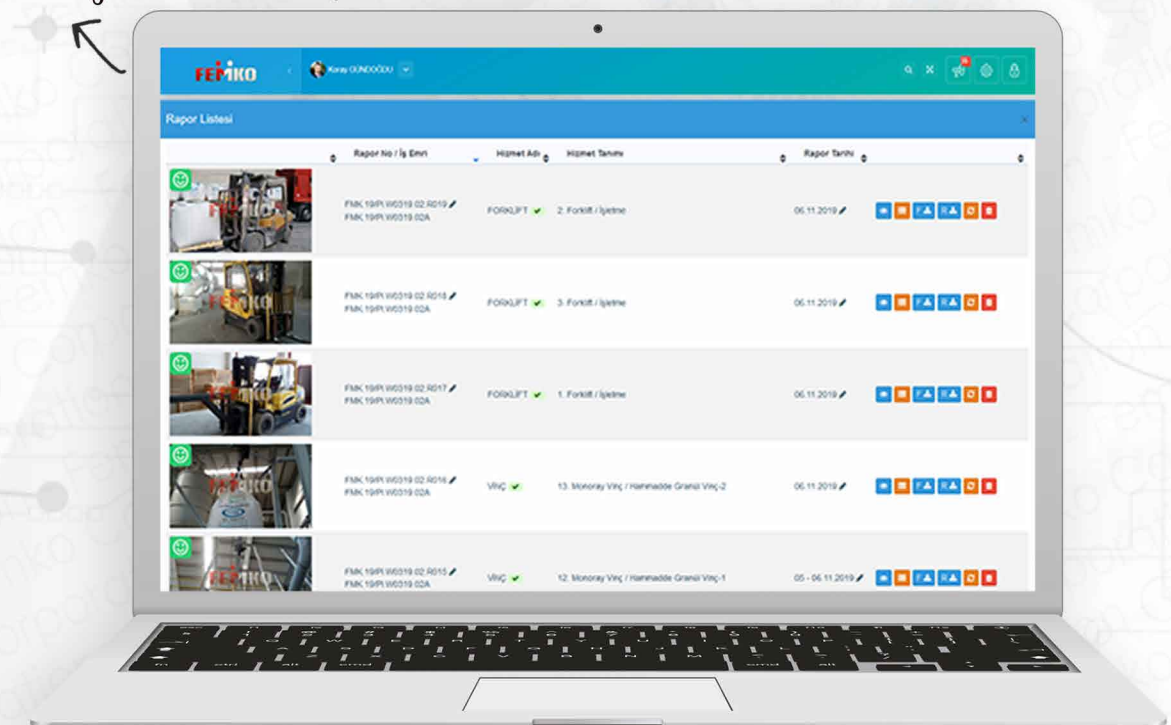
FEMKO

Koray GÜNDOĞDU

Rapor Listesi

| | Rapor No / İş Emri | Hizmet Adı | Hizmet Tanımı | Rapor Tarihi | |
|---|---|---|---|---|---|
| | FMK.19/PI.W0319.02.R019 FMK.19/PI.W0319.02A | FORKLIFT | 2. Forklift / İşletme | 06.11.2019 | |
| | FMK.19/PI.W0319.02.R018 FMK.19/PI.W0319.02A | FORKLIFT | 3. Forklift / İşletme | 06.11.2019 | |
| | FMK.19/PI.W0319.02.R017 FMK.19/PI.W0319.02A | FORKLIFT | 1. Forklift / İşletme | 06.11.2019 | |
| | FMK.19/PI.W0319.02.R016 FMK.19/PI.W0319.02A | VİNÇ | 13. Monoray Vinç / Hammadde Granül Vinç-2 | 06.11.2019 | |
| | FMK.19/PI.W0319.02.R015 FMK.19/PI.W0319.02A | VİNÇ | 12. Monoray Vinç / Hammadde Granül Vinç-1 | 05 - 06.11.2019 | |